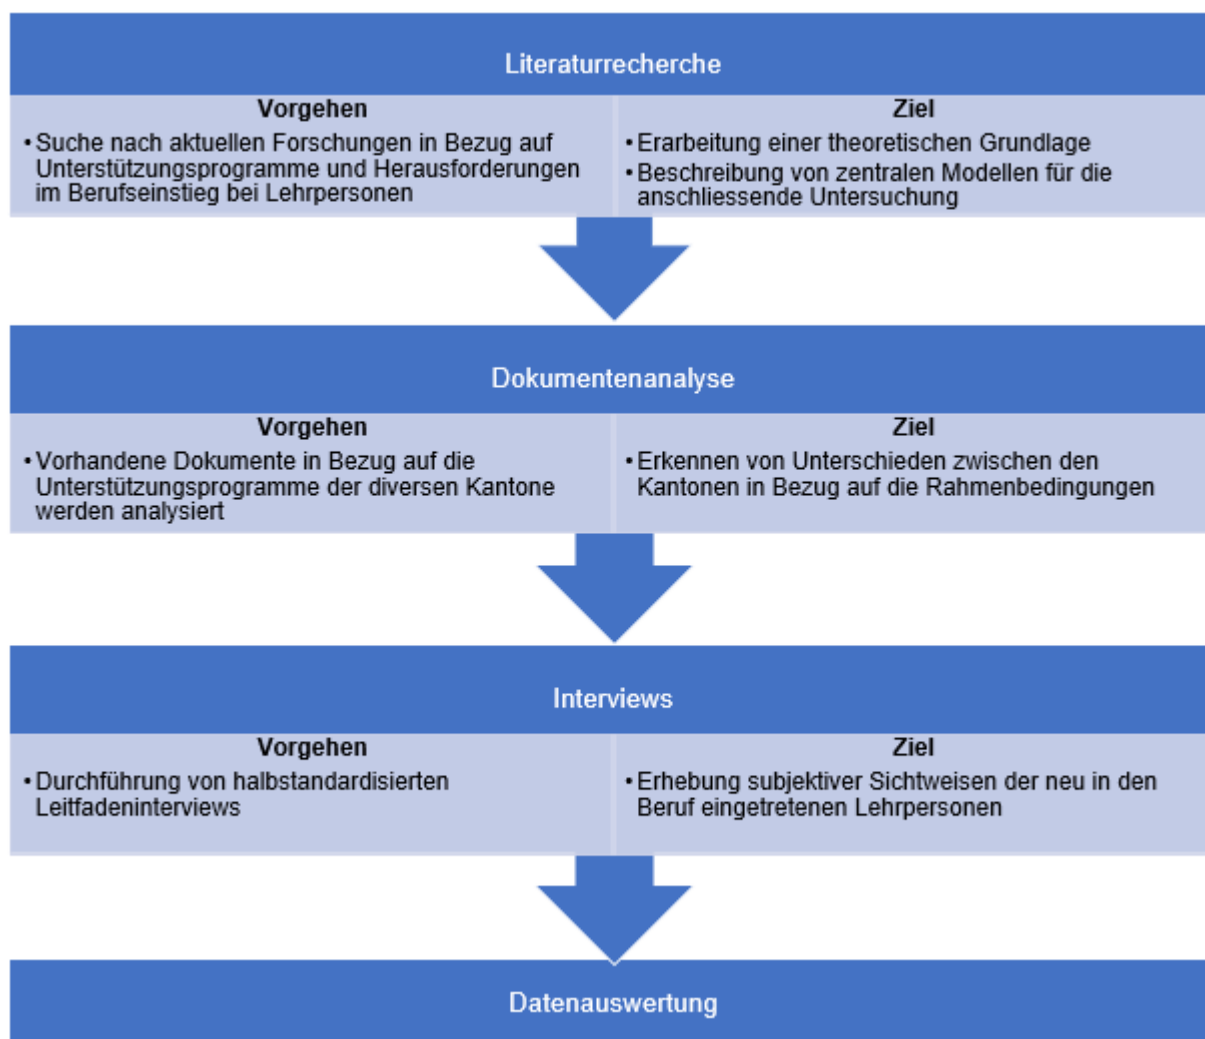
Literaturrecherche

Vorgehen

• Suche nach aktuellen Forschungen in Bezug auf Unterstützungsprogramme und Herausforderungen im Berufseinstieg bei Lehrpersonen

Ziel

• Erarbeitung einer theoretischen Grundlage
• Beschreibung von zentralen Modellen für die anschliessende Untersuchung

Dokumentenanalyse

Vorgehen

• Vorhandene Dokumente in Bezug auf die Unterstützungsprogramme der diversen Kantone werden analysiert

Ziel

• Erkennen von Unterschieden zwischen den Kantonen in Bezug auf die Rahmenbedingungen

Interviews

Vorgehen

• Durchführung von halbstandardisierten Leitfadeninterviews

Ziel

• Erhebung subjektiver Sichtweisen der neu in den Beruf eingetretenen Lehrpersonen

Datenauswertung